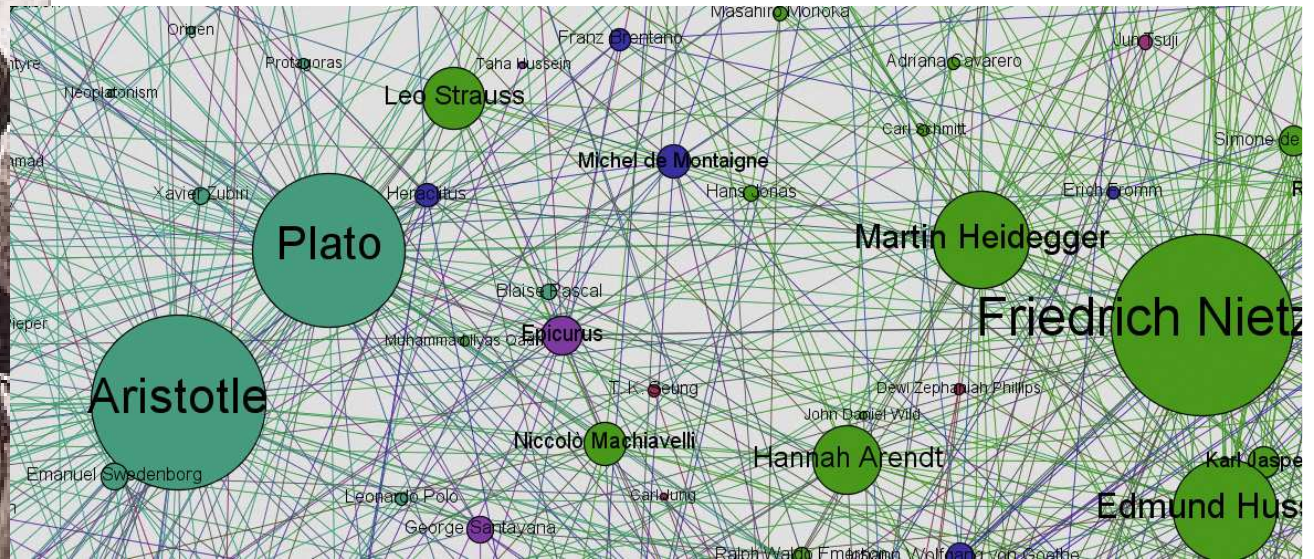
Masahiro Morioka
Origen
Franz Brentano
Jun Tsuji
ityre
Protagoras
Taha Hussein
Adriana Cavarero
Neoplatonism
Leo Strauss
Carl Schmitt
Simone de
nmad
Michel de Montaigne
Xavier Zubiri
Heraclitus
Hans Jonas
Erich Fromm
R
Plato
Martin Heidegger
Blaise Pascal
Friedrich Nietz
Pieper
Epicurus
Muhammad Iliyas Qadri
T. K. Seung
Dewi Zephaniah Phillips
Aristotle
John Daniel Wild
Niccolò Machiavelli
Hannah Arendt
Karl Jaspe
Emanuel Swedenborg
Leonardo Polo
Carl Jung
Edmund Hus
George Santayana
Ralph Waldo Emerson
Johann Wolfgang von Goethe